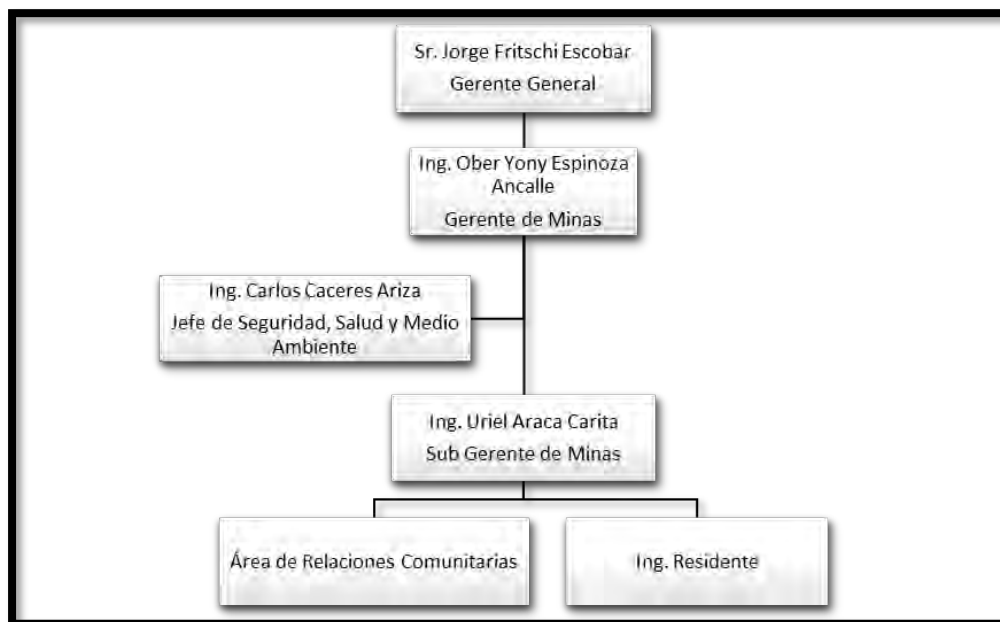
Sr. Jorge Fritschi Escobar
Gerente General

Ing. Ober Yony Espinoza Ancalle
Gerente de Minas

Ing. Carlos Caceres Ariza
Jefe de Seguridad, Salud y Medio Ambiente

Ing. Uriel Araca Carita
Sub Gerente de Minas

Área de Relaciones Comunitarias

Ing. Residente